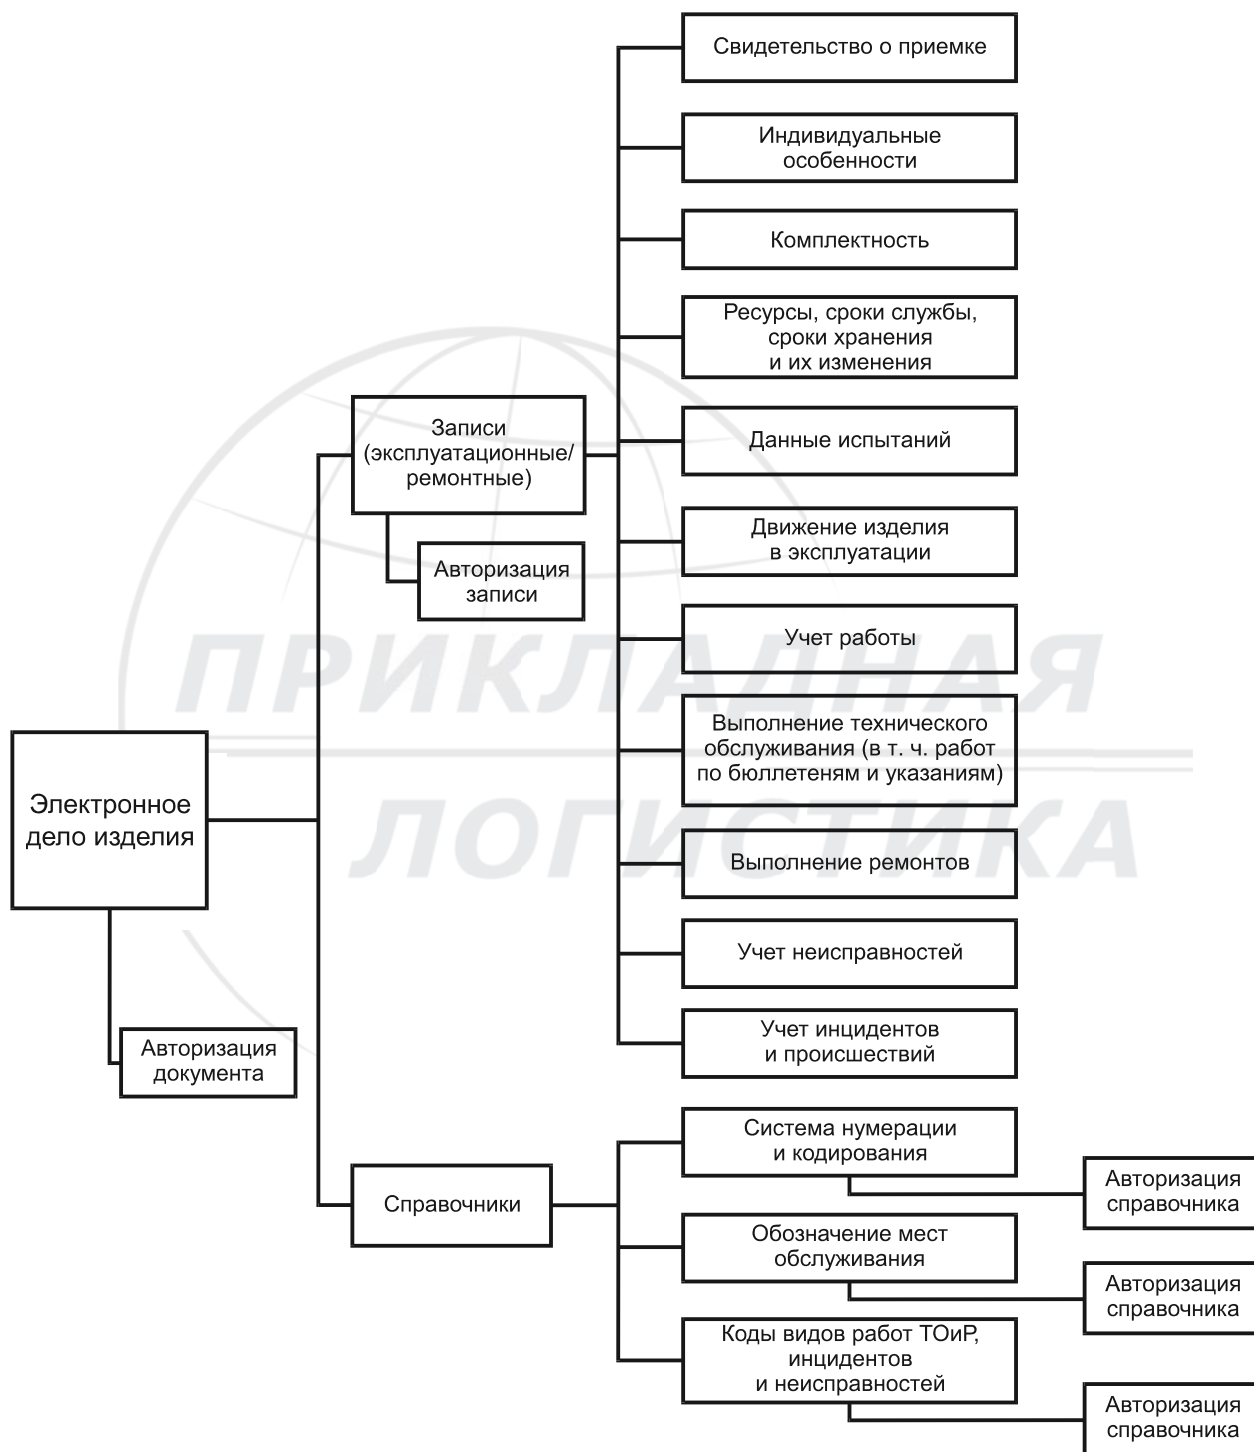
Электронное дело изделия

Авторизация документа

Записи (эксплуатационные/ ремонтные)

Авторизация записи

Свидетельство о приемке

Индивидуальные особенности

Комплектность

Ресурсы, сроки службы, сроки хранения и их изменения

Данные испытаний

Движение изделия в эксплуатации

Учет работы

Выполнение технического обслуживания (в т. ч. работ по бюллетеням и указаниям)

Выполнение ремонтов

Учет неисправностей

Учет инцидентов и происшествий

Справочники

Система нумерации и кодирования

Авторизация справочника

Обозначение мест обслуживания

Авторизация справочника

Коды видов работ ТОиР, инцидентов и неисправностей

Авторизация справочника

ПРИКЛАДНАЯ ЛОГИСТИКА